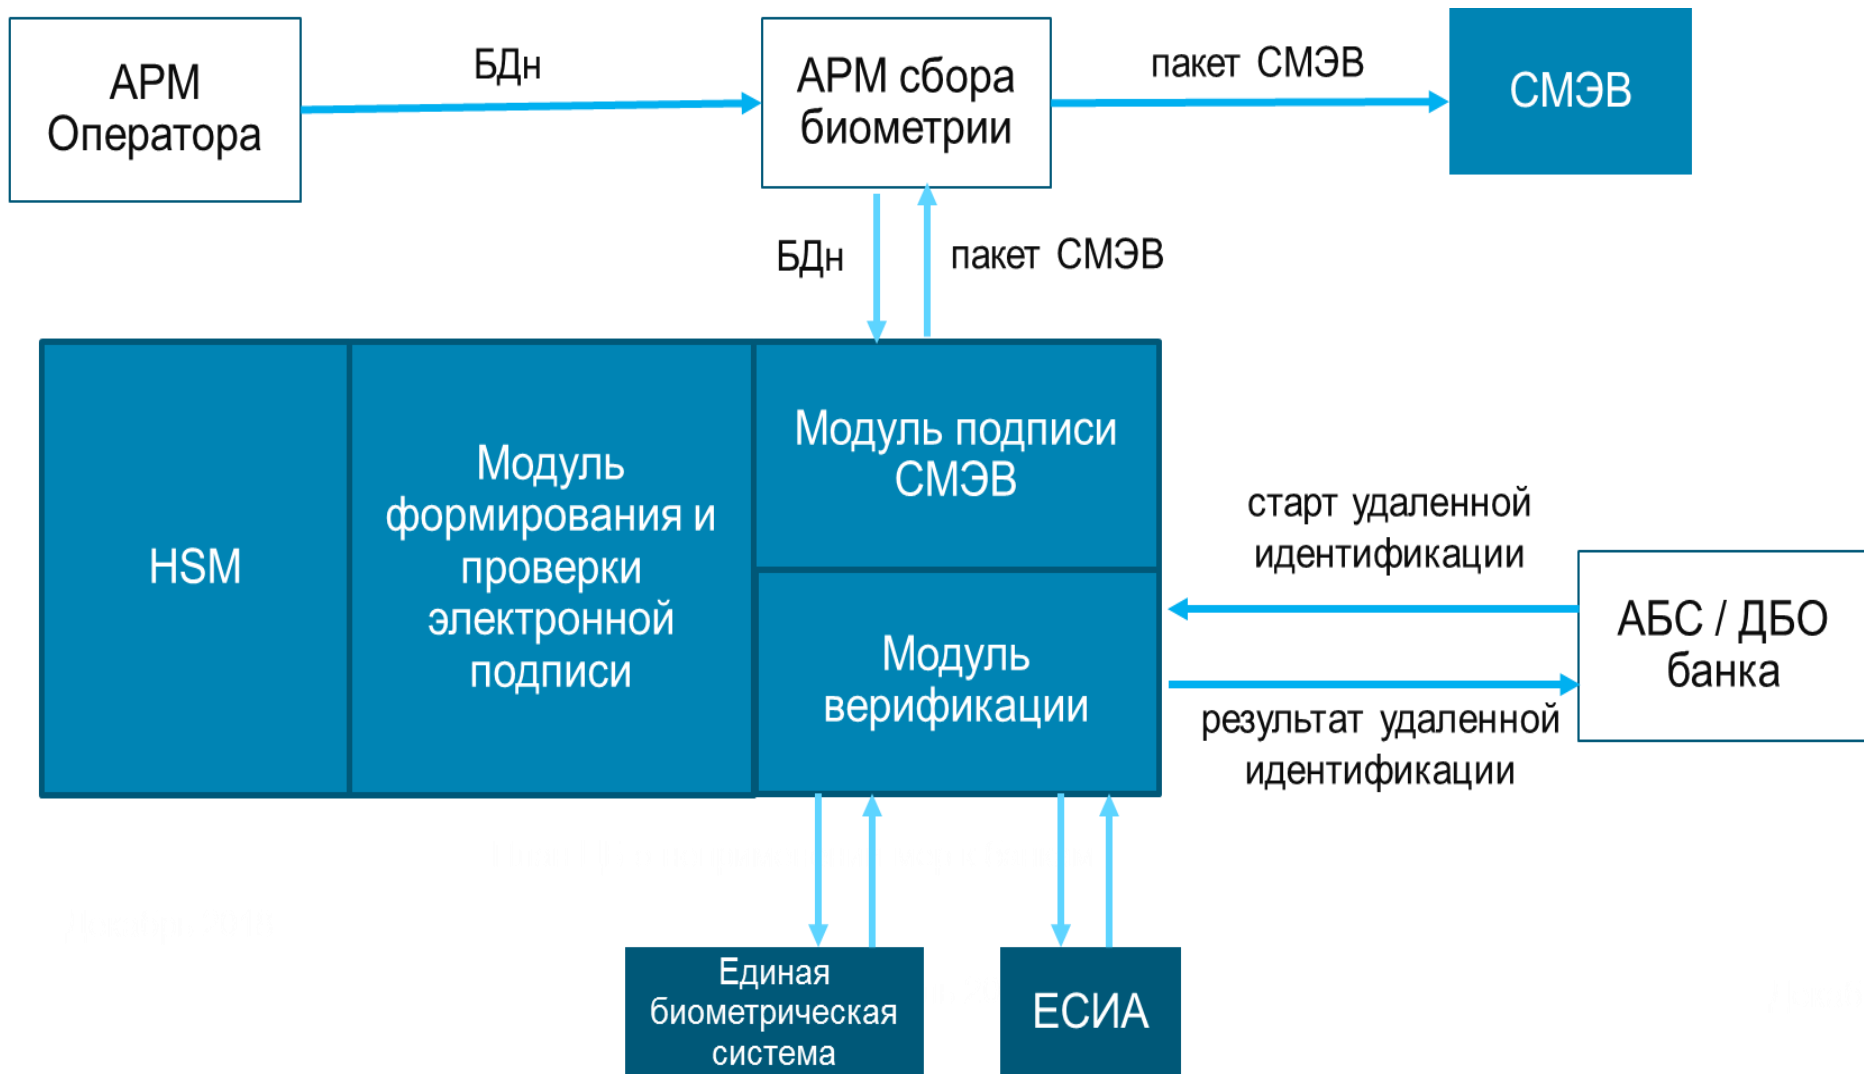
АРМ Оператора

БДн

АРМ сбора биометрии

пакет СМЭВ

СМЭВ

БДн

пакет СМЭВ

HSM

Модуль формирования и проверки электронной подписи

Модуль подписи СМЭВ

Модуль верификации

старт удаленной идентификации

АБС / ДБО банка

результат удаленной идентификации

Единая биометрическая система

ЕСИА